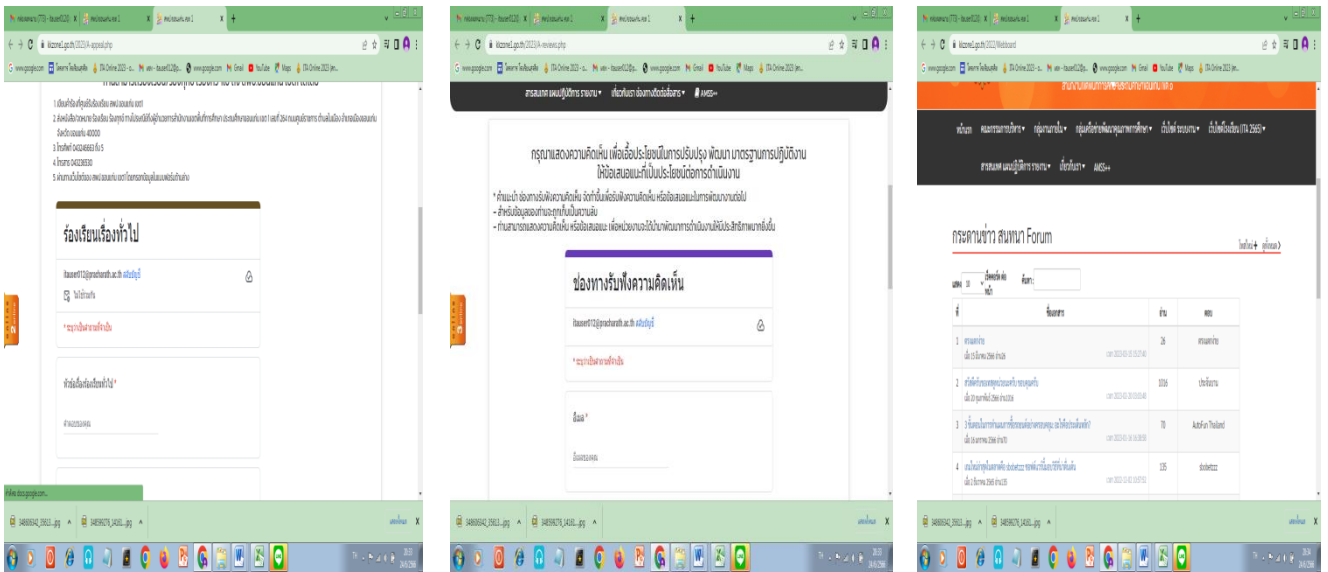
ร้องเรียนเรื่องทั่วไป

* ระบุว่าเป็นคำถามที่จำเป็น

กรุณาแสดงความคิดเห็น เพื่อเป็นประโยชน์ในการปรับปรุง พัฒนา มาตรฐานการปฏิบัติงาน ให้ข้อเสนอแนะที่เป็นประโยชน์ต่อการดำเนินงาน

ช่องทางรับฟังความคิดเห็น

* ระบุว่าเป็นคำถามที่จำเป็น

ชื่อ-สกุล *

กระดานข่าว สนทนา Forum

| ที่ | ชื่อเรื่อง | อ่าน | ตอบ |
|---|---|---|---|
| 1 | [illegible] | 26 | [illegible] |
| 2 | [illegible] | 1016 | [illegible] |
| 3 | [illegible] | 70 | AutoFun Thailand |
| 4 | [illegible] | 135 | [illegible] |